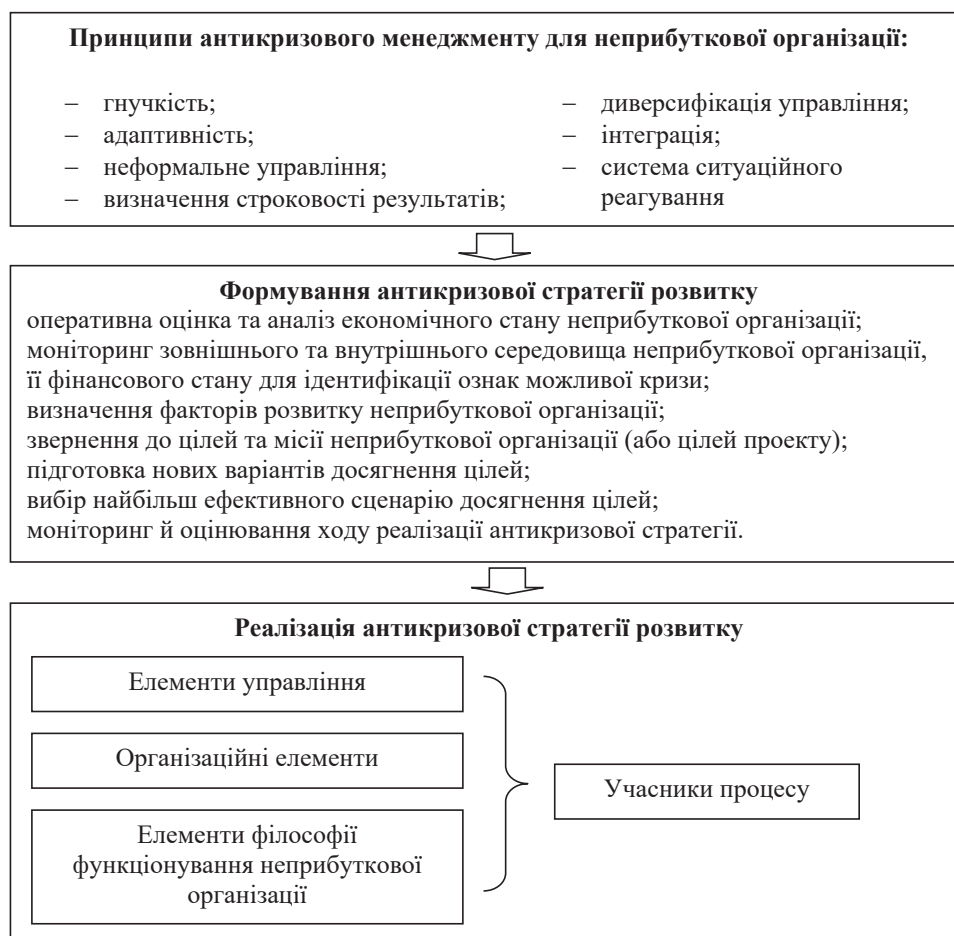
**Принципи антикризового менеджменту для неприбуткової організації:**

– гнучкість;
– адаптивність;
– неформальне управління;
– визначення строковості результатів;

– диверсифікація управління;
– інтеграція;
– система ситуаційного реагування

**Формування антикризової стратегії розвитку**
оперативна оцінка та аналіз економічного стану неприбуткової організації;
моніторинг зовнішнього та внутрішнього середовища неприбуткової організації, її фінансового стану для ідентифікації ознак можливої кризи;
визначення факторів розвитку неприбуткової організації;
звернення до цілей та місії неприбуткової організації (або цілей проекту);
підготовка нових варіантів досягнення цілей;
вибір найбільш ефективного сценарію досягнення цілей;
моніторинг й оцінювання ходу реалізації антикризової стратегії.

**Реалізація антикризової стратегії розвитку**

Елементи управління

Організаційні елементи

Елементи філософії функціонування неприбуткової організації

Учасники процесу